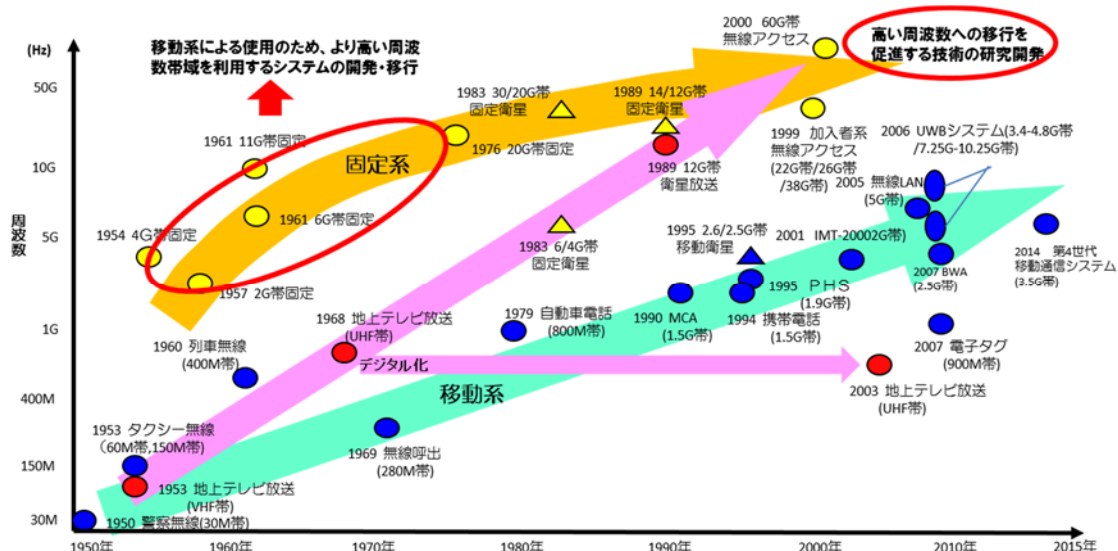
(Hz)

周波数

50G
10G
5G
1G
400M
150M
30M

移動系による使用のため、より高い周波数帯域を利用するシステムの開発・移行

高い周波数への移行を促進する技術の研究開発

2000 60G帯
無線アクセス

1983 30/20G帯
固定衛星

1989 14/12G帯
固定衛星

1961 11G帯固定

固定系

1976 20G帯固定

1999 加入者系
無線アクセス
(22G帯/26G帯
/38G帯)

2006 UWBシステム(3.4-4.8G帯
/7.25G-10.25G帯)

1989 12G帯
衛星放送

2005 無線LAN
(5G帯)

1954 4G帯固定

1961 6G帯固定

1983 6/4G帯
固定衛星

1995 2.6/2.5G帯
移動衛星

2001 IMT-20002G帯)

2014 第4世代
移動通信システム
(3.5G帯)

2007 BWA
(2.5G帯)

1957 2G帯固定

1995 PHS
(1.9G帯)

1968 地上テレビ放送
(UHF帯)

1979 自動車電話
(800M帯)

1990 MCA
(1.5G帯)

1994 携帯電話
(1.5G帯)

1960 列車無線
(400M帯)

デジタル化

2007 電子タグ
(900M帯)

移動系

2003 地上テレビ放送
(UHF帯)

1953 タクシー無線
(60M帯,150M帯)

1969 無線呼出
(280M帯)

1953 地上テレビ放送
(VHF帯)

1950 警察無線(30M帯)

1950年
1960年
1970年
1980年
1990年
2000年
2010年
2015年